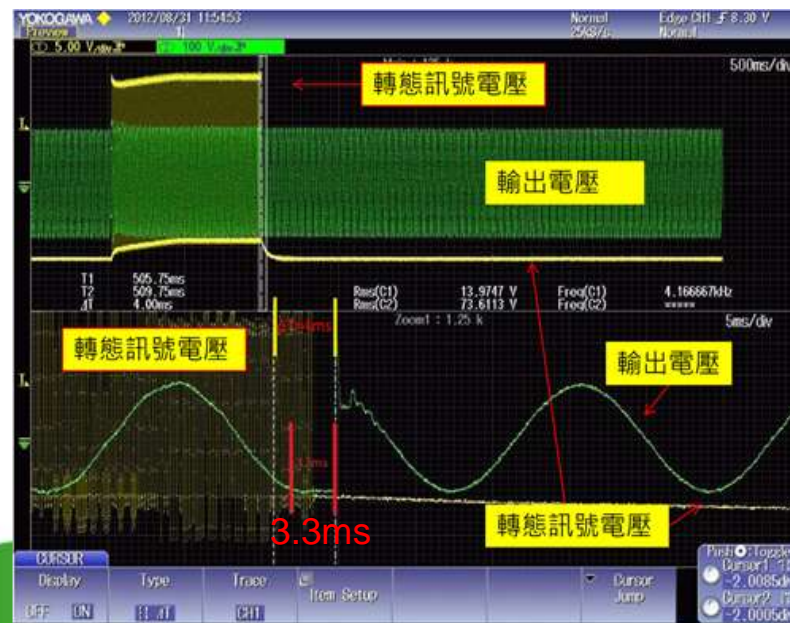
YOKOGAWA 2012/08/31 11:54:53 Normal Edge CH1 8.30 V
Preview 1 25kS/s Normal
CH1 5.00 V/div CH2 100 V/div

轉態訊號電壓

500ms/div

輸出電壓

T1 505.75ms
T2 509.75ms
ΔT 4.00ms
Rms(C1) 13.9747 V
Rms(C2) 73.6113 V
Freq(C1) 4.166667kHz
Freq(C2) *****
Zoom1 : 1.25 k

轉態訊號電壓

5ms/div

輸出電壓

3.3ms

轉態訊號電壓

CURSOR
Display OFF ON
Type
Trace CH1
Item Setup
Cursor Jump
Push: Toggle
Cursor1 -2.0085
Cursor2 -2.0005